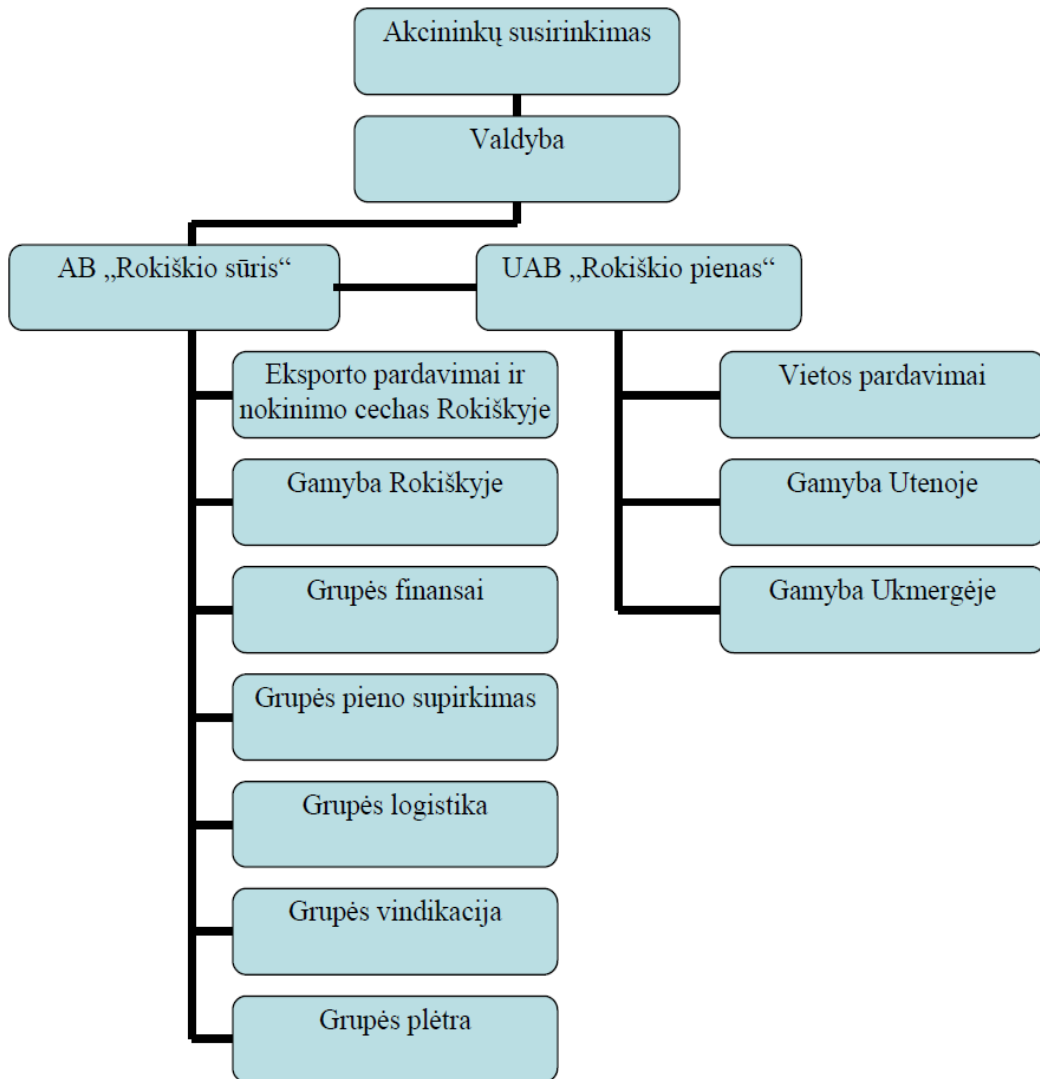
Akcininkų susirinkimas

Valdyba

AB „Rokiškio sūris“

UAB „Rokiškio pienas“

Eksporto pardavimai ir nokinimo cechas Rokiškyje

Gamyba Rokiškyje

Grupės finansai

Grupės pieno supirkimas

Grupės logistika

Grupės vindikacija

Grupės plėtra

Vietos pardavimai

Gamyba Utenoje

Gamyba Ukmergėje